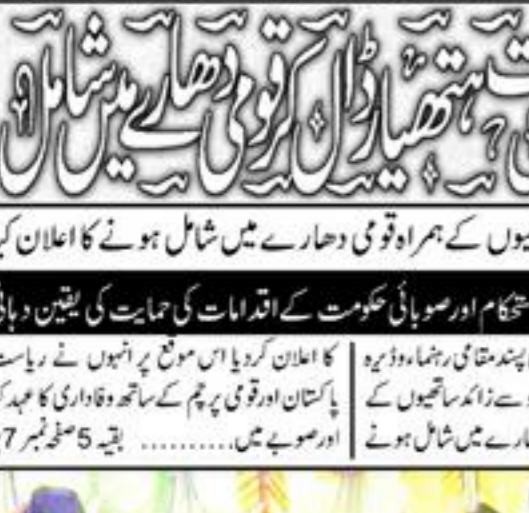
ہتھیار ڈال کر قومی دھارے میں شامل

ساتھیوں کے ہمراہ قومی دھارے میں شامل ہونے کا اعلان کیا

استحکام اور صوبائی حکومت کے اقدامات کی حمایت کی یقین دہانی

پسند مقامی رہنما وڈیرہ سے زائد ساتھیوں کے دھارے میں شامل ہونے

کا اعلان کردیا اس موقع پر انہوں نے ریاست پاکستان اور قومی پرچم کے ساتھ وفاداری کا عہد اور صوبے میں۔۔۔۔۔۔۔۔ بقیہ 5 صفحہ نمبر 7